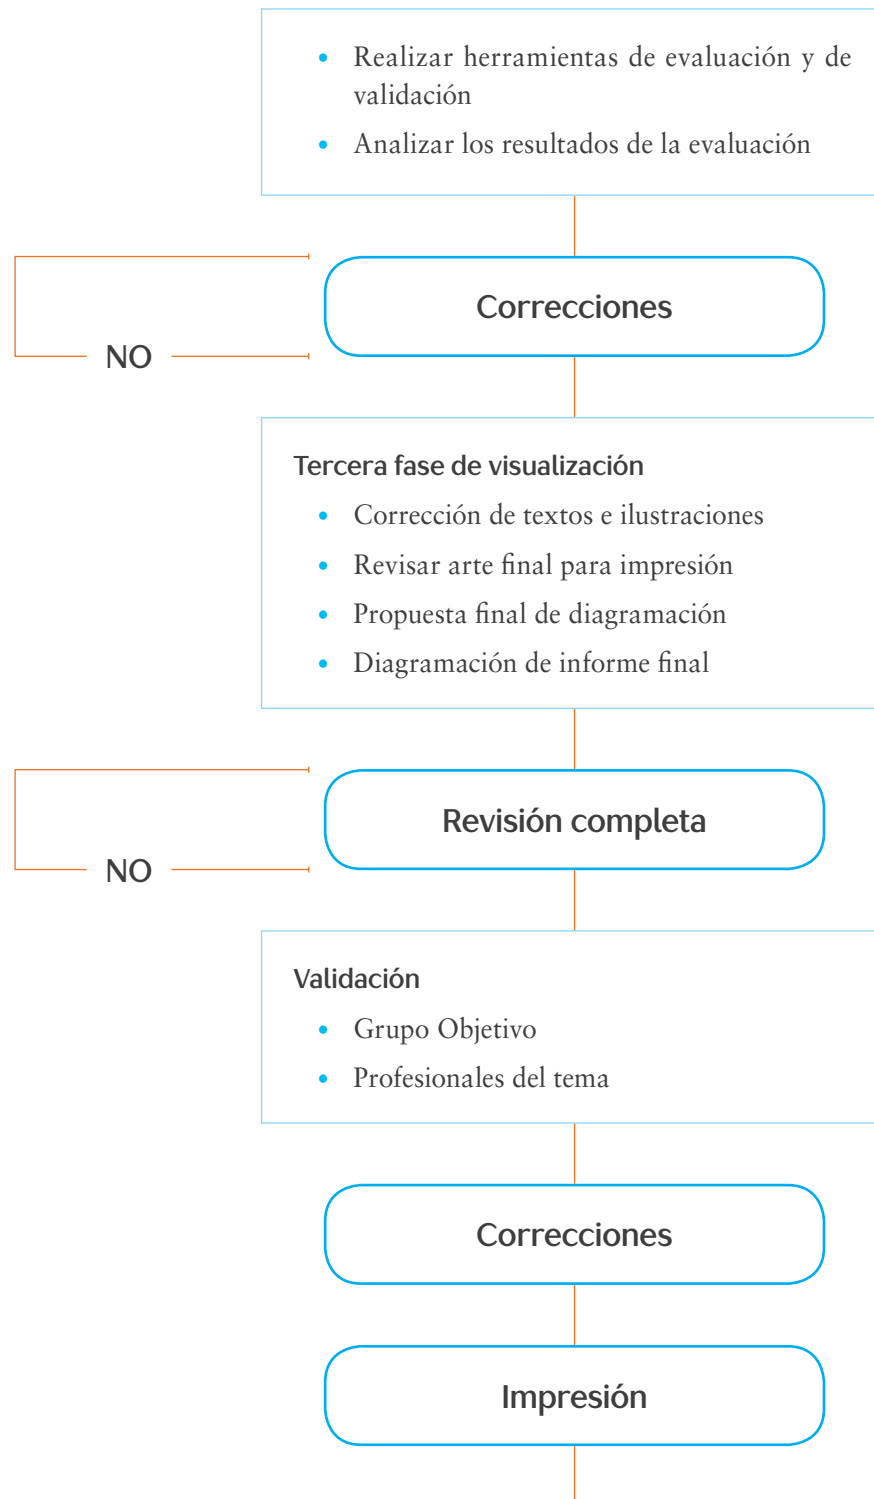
- Realizar herramientas de evaluación y de validación
- Analizar los resultados de la evaluación

Correcciones

NO

Tercera fase de visualización
- Corrección de textos e ilustraciones
- Revisar arte final para impresión
- Propuesta final de diagramación
- Diagramación de informe final

Revisión completa

NO

Validación
- Grupo Objetivo
- Profesionales del tema

Correcciones

Impresión